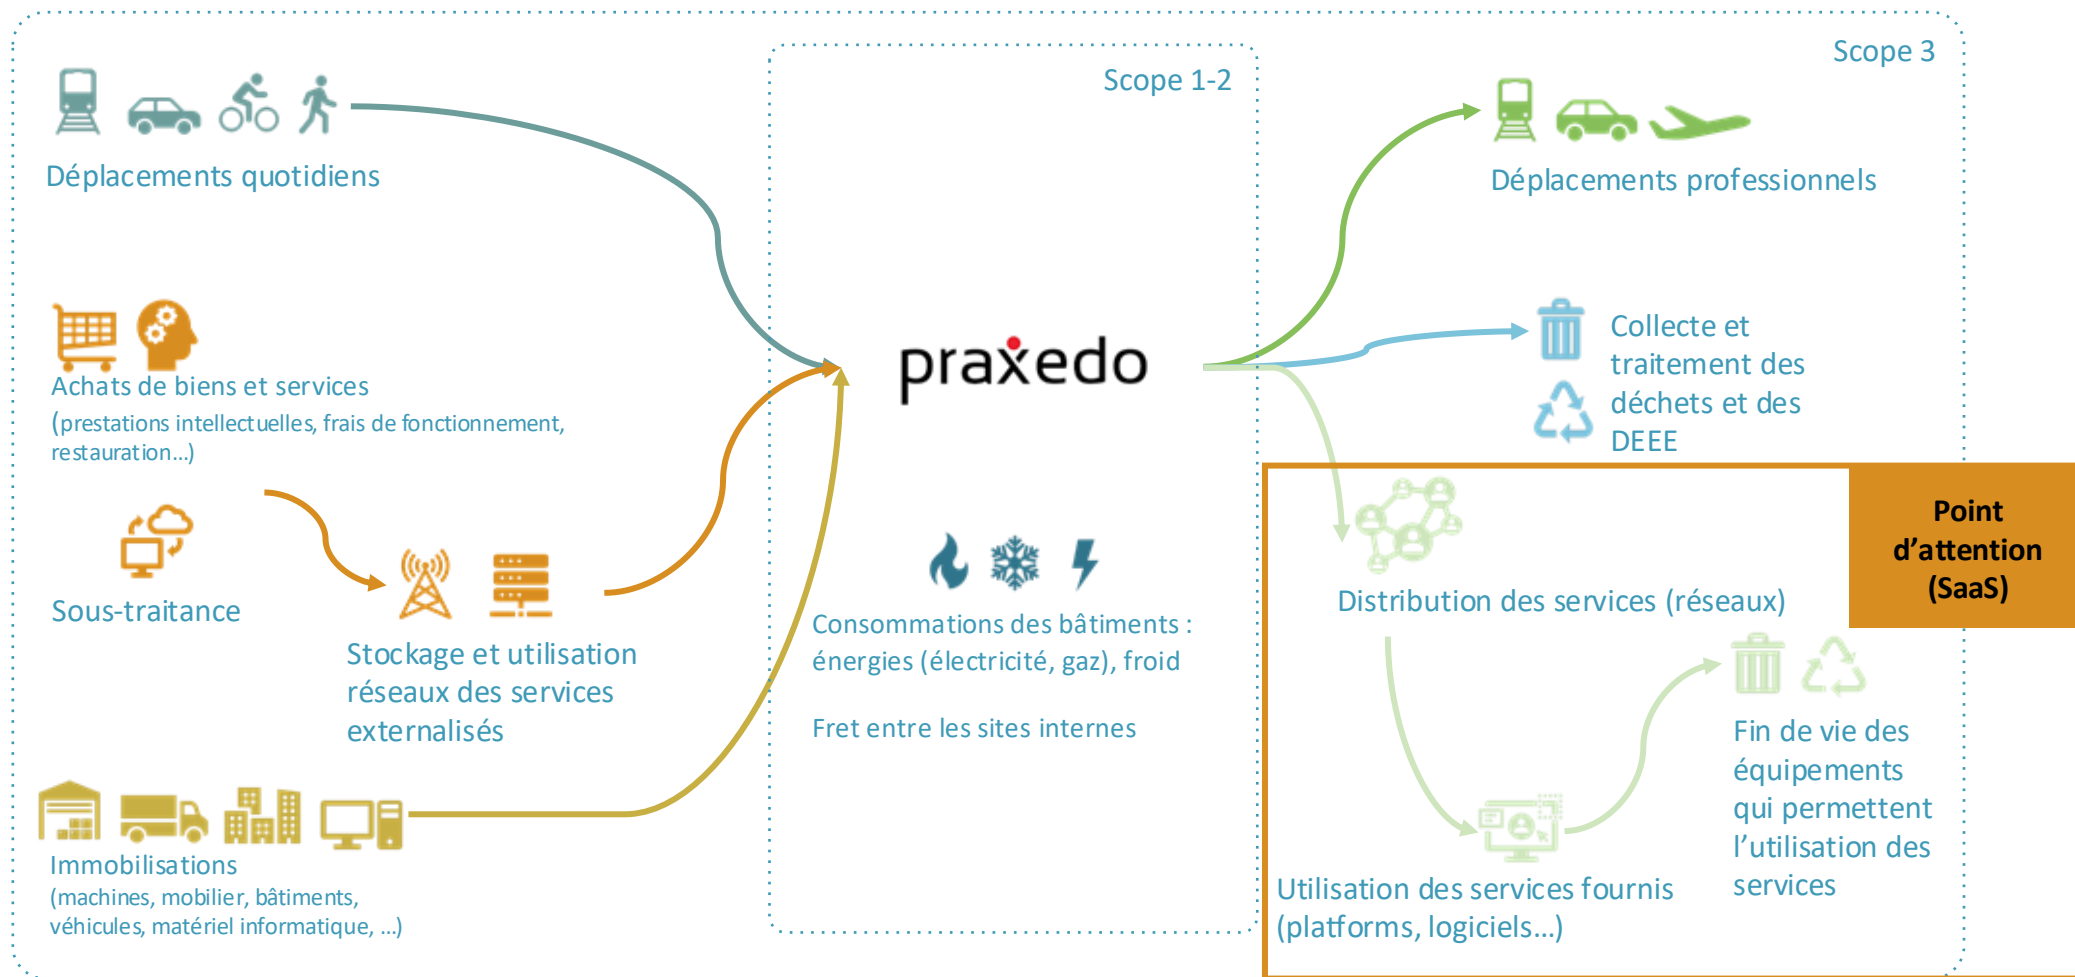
Scope 3

Scope 1-2

Déplacements quotidiens

Achats de biens et services
(prestations intellectuelles, frais de fonctionnement, restauration...)

Sous-traitance

Stockage et utilisation réseaux des services externalisés

Immobilisations
(machines, mobilier, bâtiments, véhicules, matériel informatique, ...)

praxedo

Consommations des bâtiments : énergies (électricité, gaz), froid

Fret entre les sites internes

Déplacements professionnels

Collecte et traitement des déchets et des DEEE

Point d'attention (SaaS)

Distribution des services (réseaux)

Fin de vie des équipements qui permettent l'utilisation des services

Utilisation des services fournis (platforms, logiciels...)